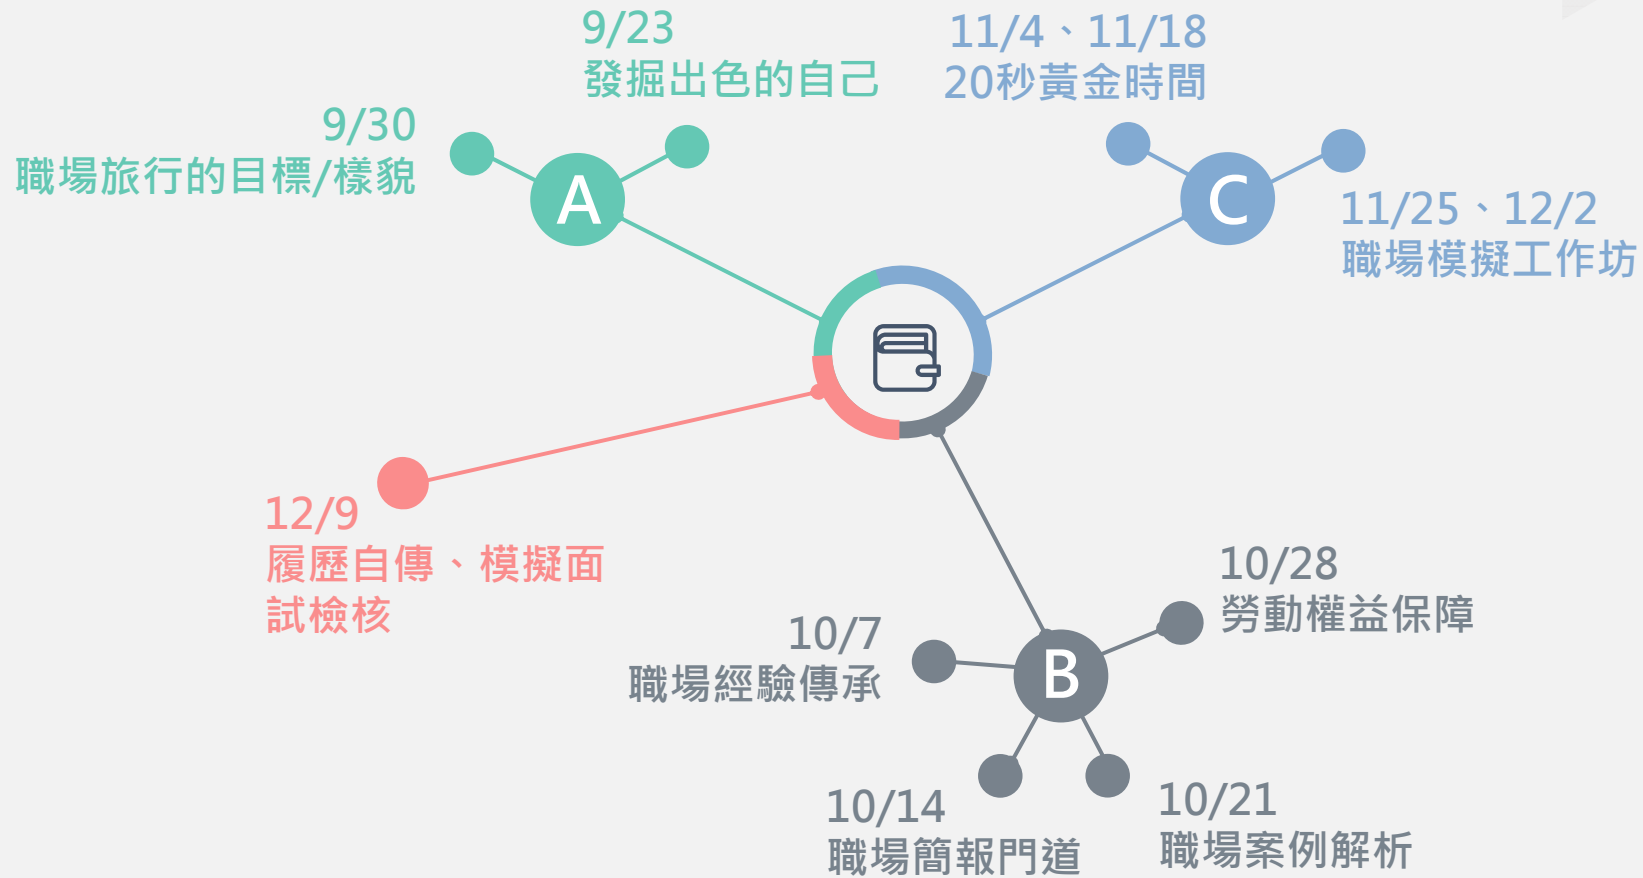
9/23
發掘出色的自己

11/4、11/18
20秒黃金時間

9/30
職場旅行的目標/樣貌

A

C

11/25、12/2
職場模擬工作坊

12/9
履歷自傳、模擬面試檢核

10/28
勞動權益保障

10/7
職場經驗傳承

B

10/14
職場簡報門道

10/21
職場案例解析